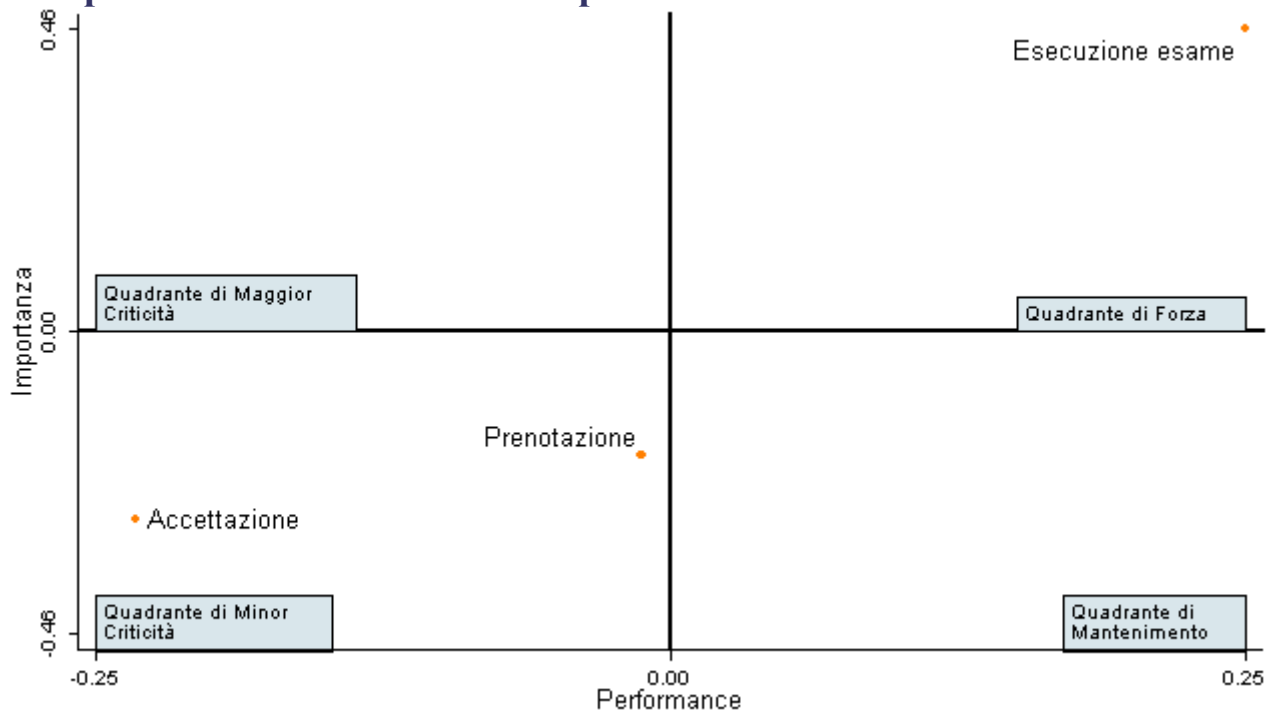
0.46

Esecuzione esame

Importanza

Quadrante di Maggior Criticità

0.00

Quadrante di Forza

Prenotazione

Accettazione

-0.46

Quadrante di Minor Criticità

Quadrante di Mantenimento

-0.25

0.00

0.25

Performance